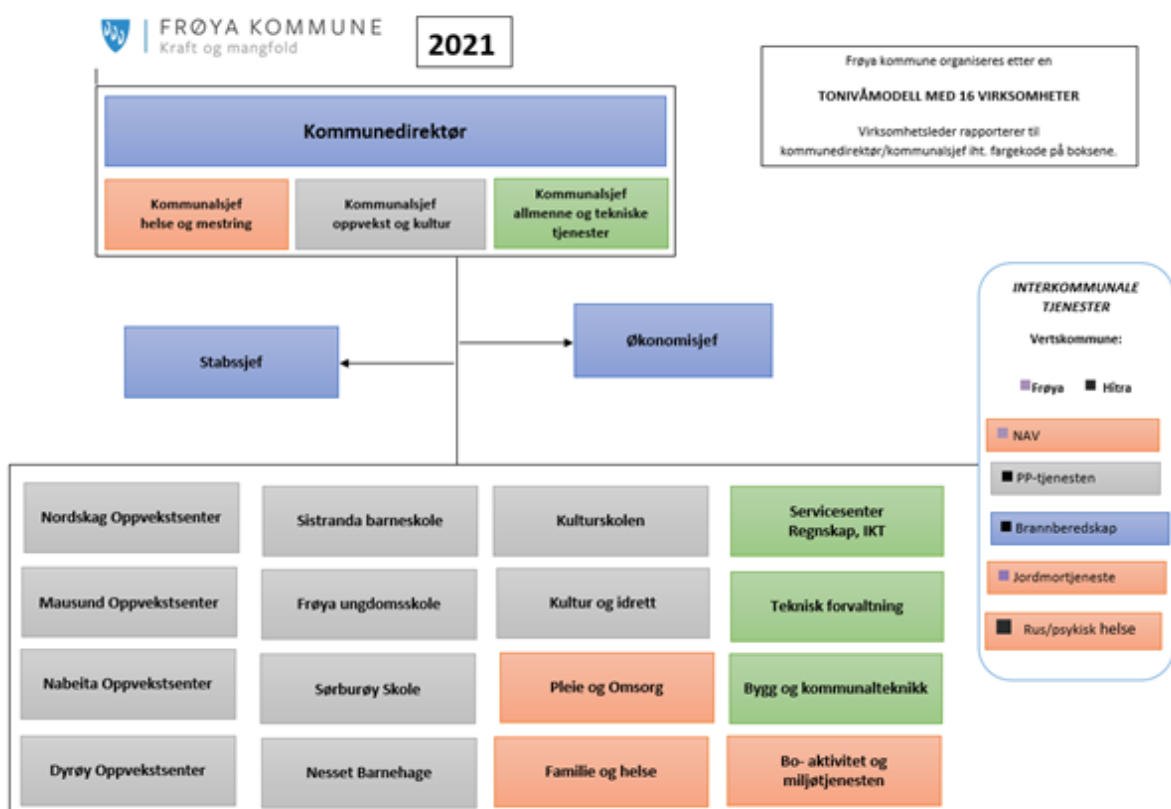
FRØYA KOMMUNE
Kraft og mangfold

2021

Frøya kommune organiseres etter en

TONIVÅMODELL MED 16 VIRKSOMHETER

Virksomhetsleder rapporterer til kommunedirektør/kommunalsjef iht. fargekode på boksene.

Kommunedirektør

Kommunalsjef helse og mestring

Kommunalsjef oppvekst og kultur

Kommunalsjef allmenne og tekniske tjenester

Stabssjef

Økonomisjef

INTERKOMMUNALE TJENESTER

Vertskommune:

Frøya Hitra

NAV

PP-tjenesten

Brannberedskap

Jordmortjeneste

Rus/psykisk helse

Nordskag Oppvekstsenter

Sistranda barneskole

Kulturskolen

Servicesenter Regnskap, IKT

Mausund Oppvekstsenter

Frøya ungdomsskole

Kultur og idrett

Teknisk forvaltning

Nabeita Oppvekstsenter

Sørburøy Skole

Pleie og Omsorg

Bygg og kommunalteknikk

Dyrøy Oppvekstsenter

Nesset Barnehage

Familie og helse

Bo- aktivitet og miljøtjenesten